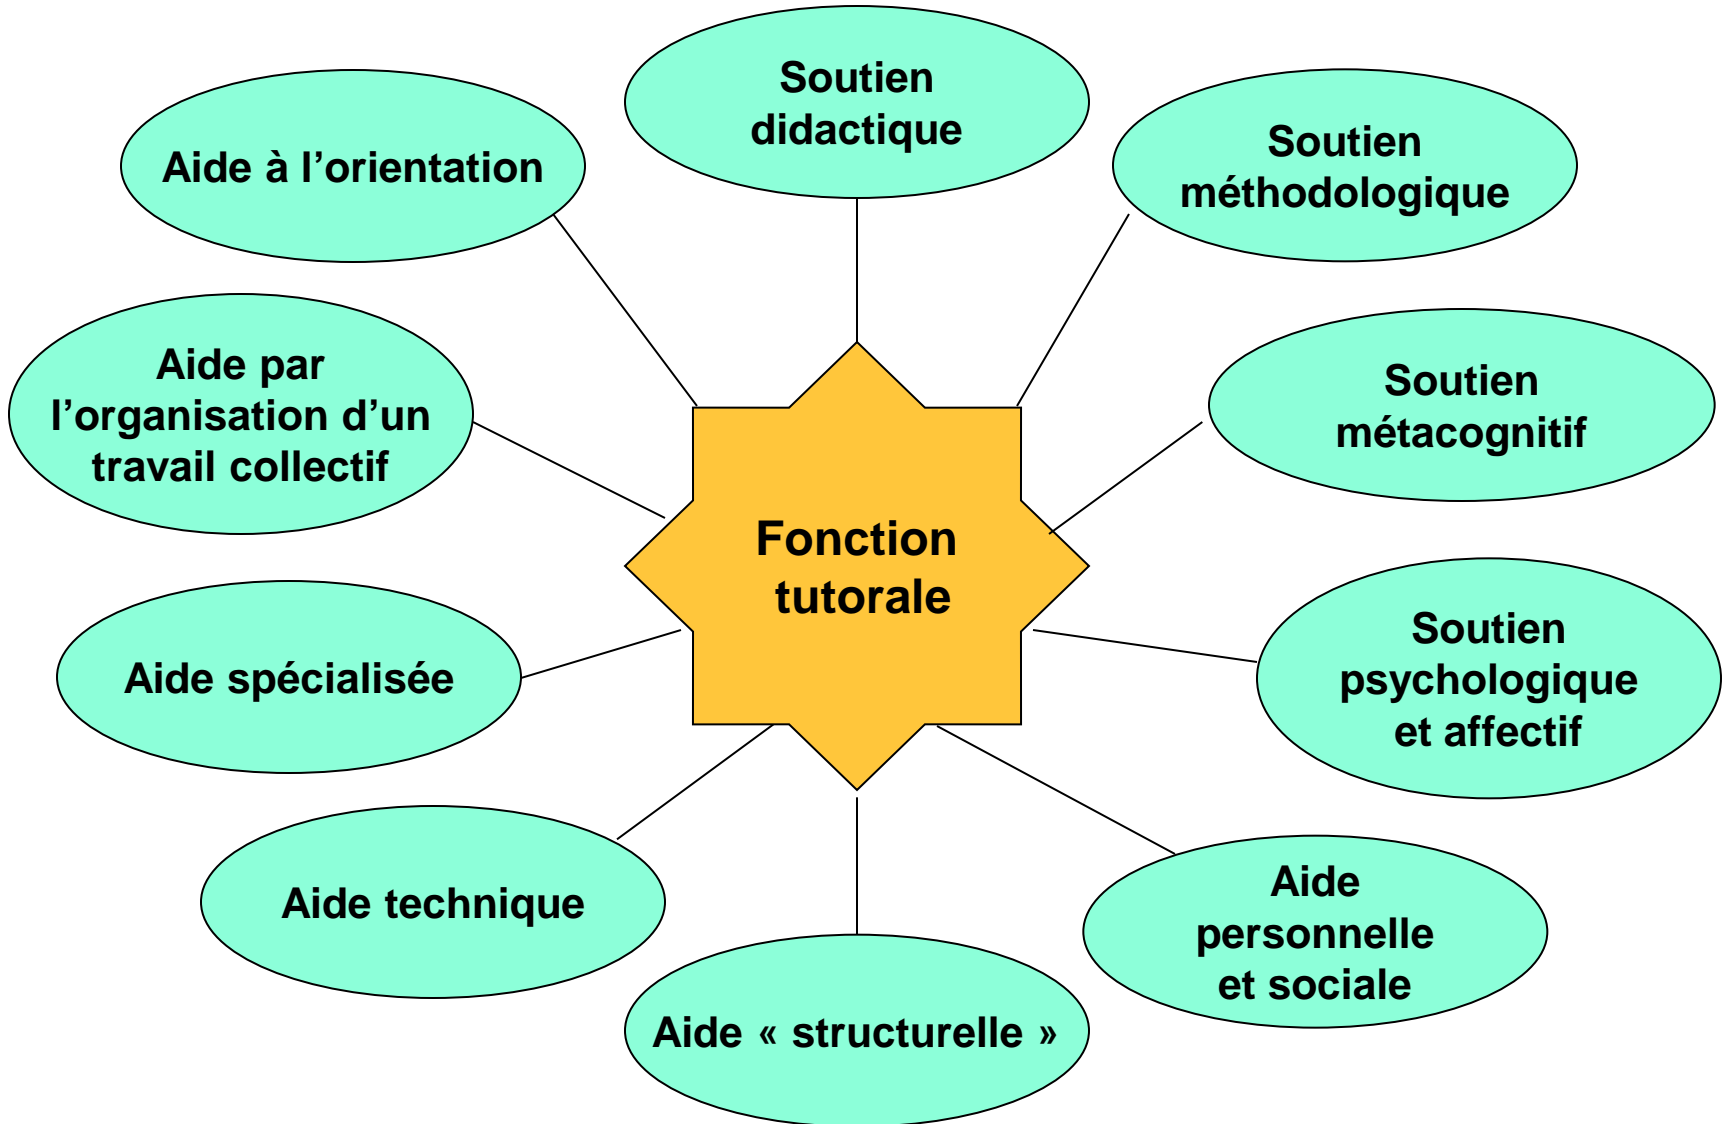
Soutien didactique

Aide à l'orientation

Soutien méthodologique

Aide par l'organisation d'un travail collectif

Soutien métacognitif

Fonction tutorale

Aide spécialisée

Soutien psychologique et affectif

Aide technique

Aide personnelle et sociale

Aide « structurelle »